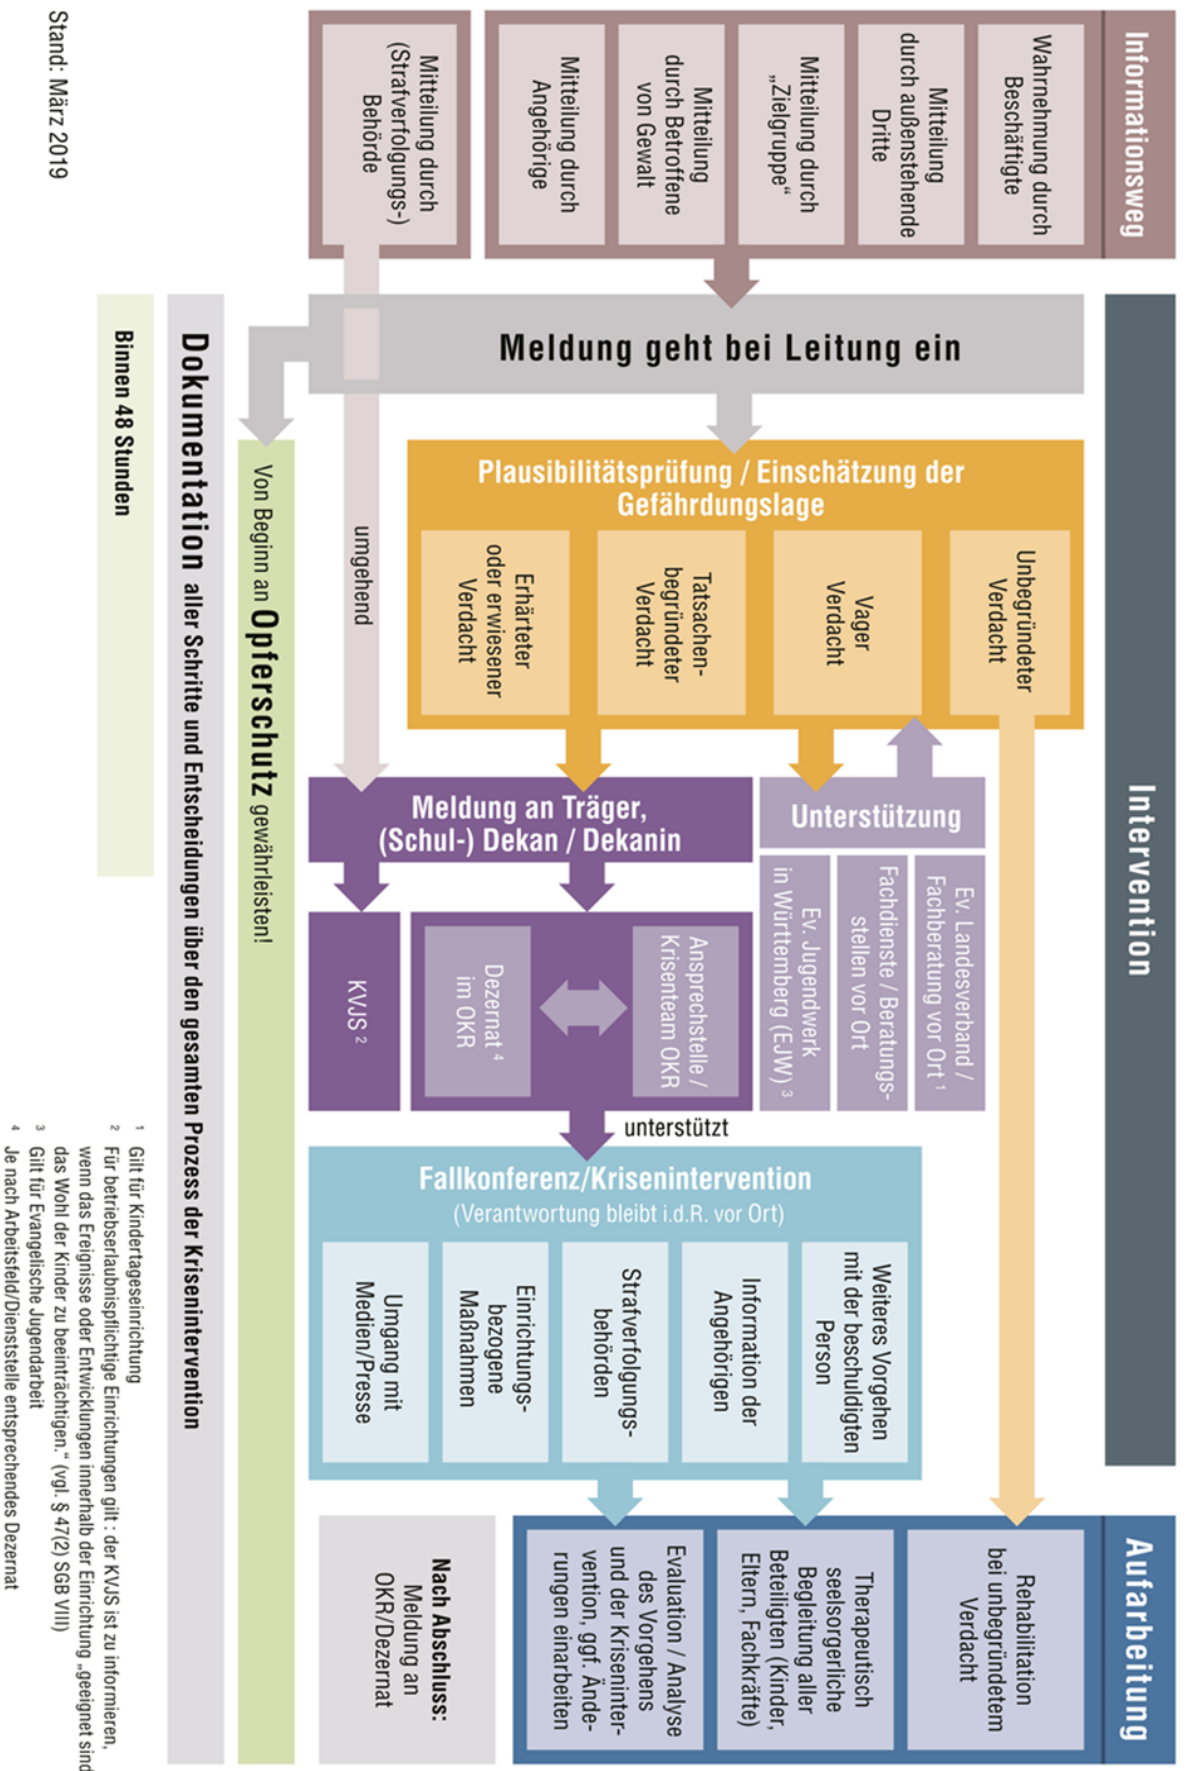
Informationsweg

Wahrnehmung durch Beschäftigte

Mitteilung durch außenstehende Dritte

Mitteilung durch „Zielgruppe“

Mitteilung durch Betroffene von Gewalt

Mitteilung durch Angehörige

Mitteilung durch (Strafverfolgungs-) Behörde

Intervention

Meldung geht bei Leitung ein

Plausibilitätsprüfung / Einschätzung der Gefährdungslage

Unbegründeter Verdacht

Vager Verdacht

Tatsachen-begründeter Verdacht

Erhärteter oder erwiesener Verdacht

umgehend

Unterstützung

Ev. Landesverband / Fachberatung vor Ort $^1$

Fachdienste / Beratungsstellen vor Ort

Ev. Jugendwerk in Württemberg (EJW) $^3$

Meldung an Träger, (Schul-) Dekan / Dekanin

Ansprechstelle / Krisenteam OKR

Dezernat $^4$ im OKR

KVJS $^2$

unterstützt

Fallkonferenz/Krisenintervention
(Verantwortung bleibt i.d.R. vor Ort)

Weiteres Vorgehen mit der beschuldigten Person

Information der Angehörigen

Strafverfolgungsbehörden

Einrichtungsbezogene Maßnahmen

Umgang mit Medien/Presse

Aufarbeitung

Rehabilitation bei unbegründetem Verdacht

Therapeutisch seelsorgerliche Begleitung aller Beteiligten (Kinder, Eltern, Fachkräfte)

Evaluation / Analyse des Vorgehens und der Krisenintervention, ggf. Änderungen einarbeiten

Nach Abschluss: Meldung an OKR/Dezernat

Von Beginn an Opferschutz gewährleisten!

Dokumentation aller Schritte und Entscheidungen über den gesamten Prozess der Krisenintervention

Binnen 48 Stunden

Stand: März 2019

$^1$ Gilt für Kindertageseinrichtung
$^2$ Für betriebserlaubnispflichtige Einrichtungen gilt : der KVJS ist zu informieren, wenn das Ereignisse oder Entwicklungen innerhalb der Einrichtung „geeignet sind das Wohl der Kinder zu beeinträchtigen.“ (vgl. § 47(2) SGB VIII)
$^3$ Gilt für Evangelische Jugendarbeit
$^4$ Je nach Arbeitsfeld/Dienststelle entsprechendes Dezernat